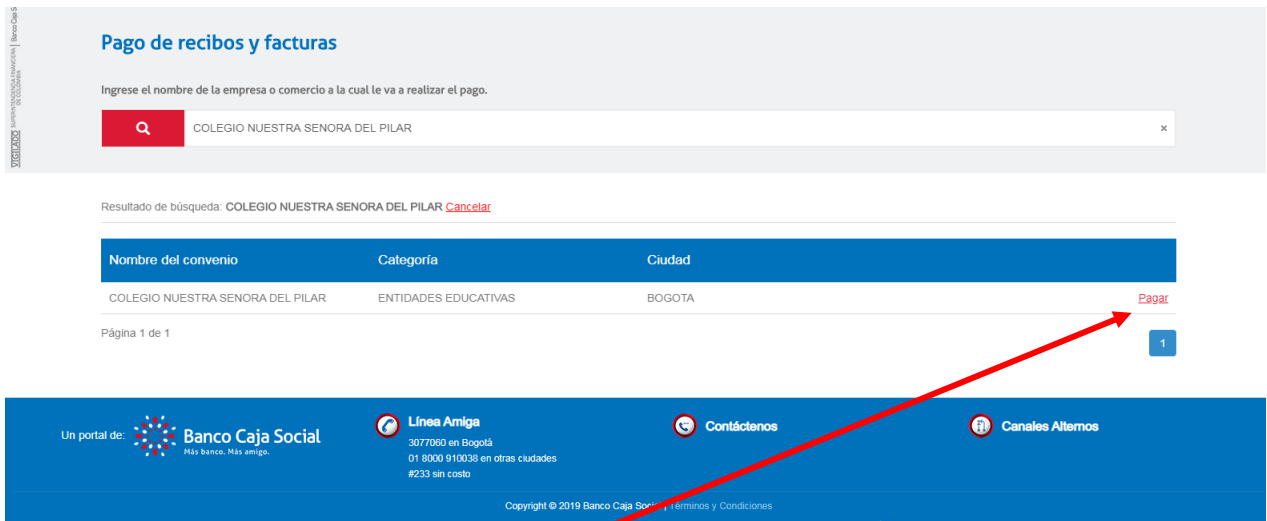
VIGILADO SUPERINTENDENCIA FINANCIERA DE COLOMBIA | Banco Caja S

Pago de recibos y facturas

Ingrese el nombre de la empresa o comercio a la cual le va a realizar el pago.

COLEGIO NUESTRA SENORA DEL PILAR ×

Resultado de búsqueda: COLEGIO NUESTRA SENORA DEL PILAR Cancelar

| Nombre del convenio | Categoría | Ciudad | |
|---|---|---|---|
| COLEGIO NUESTRA SENORA DEL PILAR | ENTIDADES EDUCATIVAS | BOGOTA | Pagar |

Página 1 de 1

1

Un portal de: Banco Caja Social Más banco. Más amigo.

Línea Amiga
3077060 en Bogotá
01 8000 910038 en otras ciudades
#233 sin costo

Contáctenos

Canales Alternos

Copyright © 2019 Banco Caja Social | Términos y Condiciones